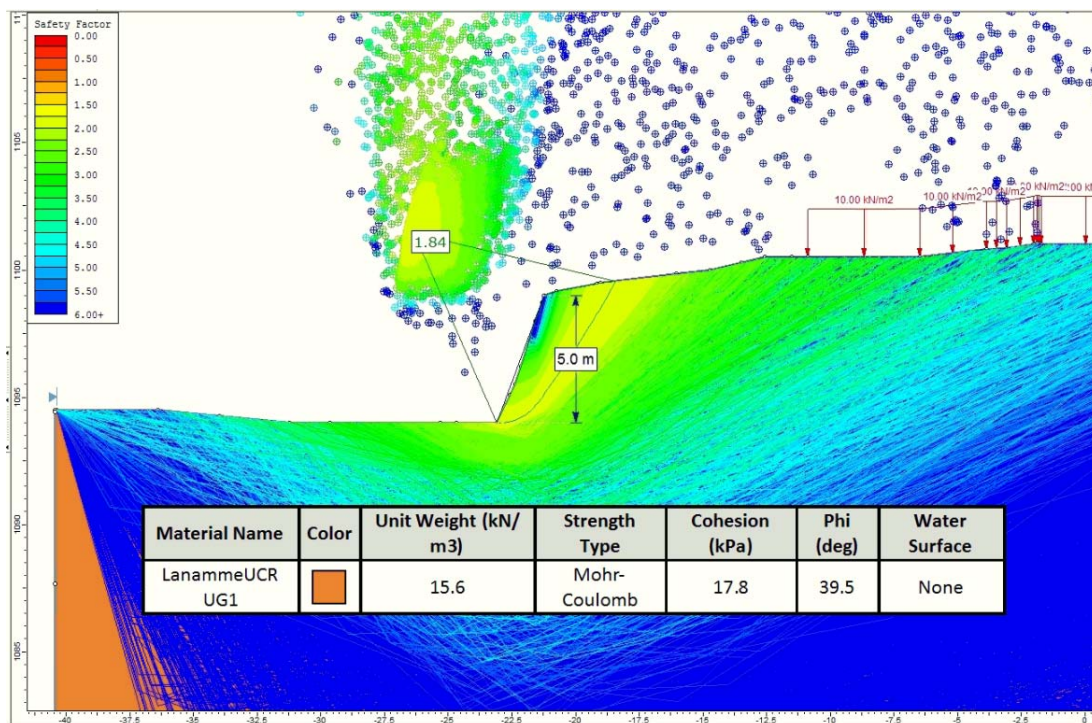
Safety Factor
0.00
0.50
1.00
1.50
2.00
2.50
3.00
3.50
4.00
4.50
5.00
5.50
6.00+

1105
1100
1095
1090
1085

1.84
5.0 m

10.00 kN/m2
10.00 kN/m2
10.00 kN/m2
10.00 kN/m2
10.00 kN/m2

| Material Name | Color | Unit Weight (kN/m3) | Strength Type | Cohesion (kPa) | Phi (deg) | Water Surface |
|---|---|---|---|---|---|---|
| LanammeUCR UG1 | | 15.6 | Mohr-Coulomb | 17.8 | 39.5 | None |

-40 -37.5 -35 -32.5 -30 -27.5 -25 -22.5 -20 -17.5 -15 -12.5 -10 -7.5 -5 -2.5